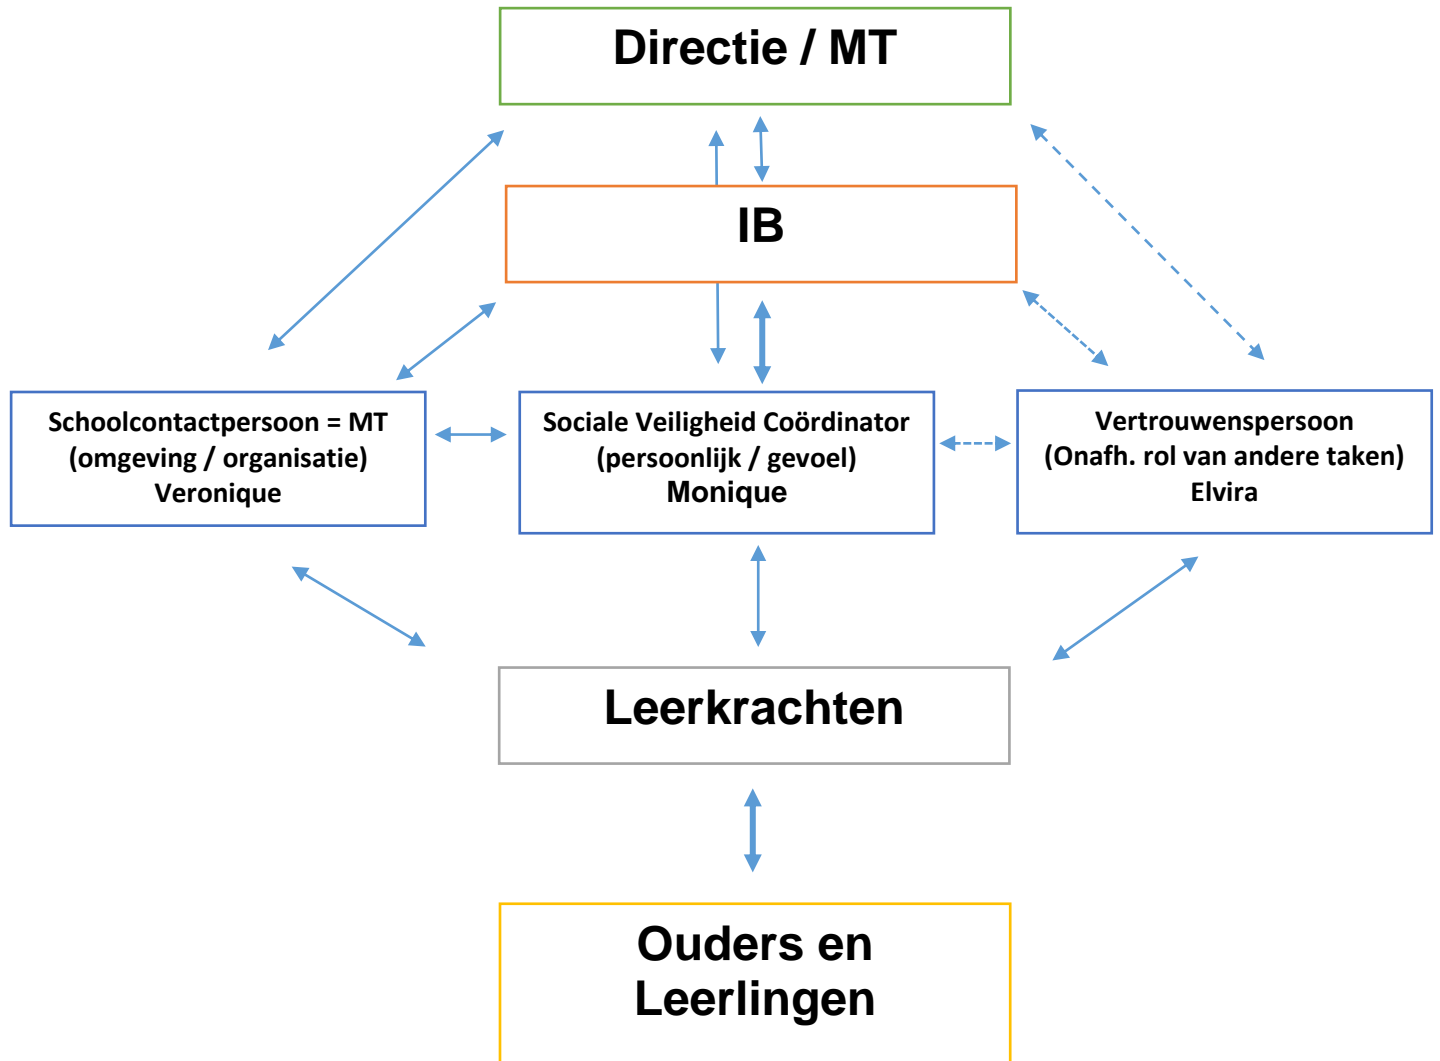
Directie / MT

IB

Schoolcontactpersoon = MT
(omgeving / organisatie)
Veronique

Sociale Veiligheid Coördinator
(persoonlijk / gevoel)
Monique

Vertrouwenspersoon
(Onafh. rol van andere taken)
Elvira

Leerkrachten

Ouders en
Leerlingen